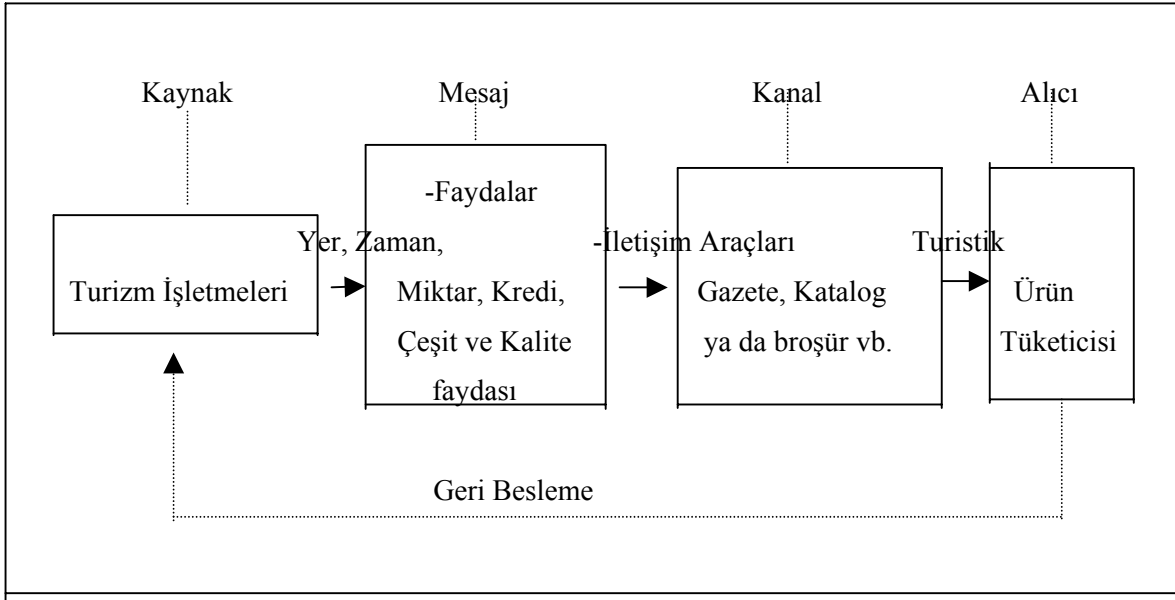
Kaynak

Mesaj

Kanal

Alıcı

Turizm İşletmeleri

-Faydalar

Yer, Zaman,

Miktar, Kredi,

Çeşit ve Kalite

faydası

-İletişim Araçları

Gazete, Katalog

ya da broşür vb.

Turistik

Ürün

Tüketicisi

Geri Besleme